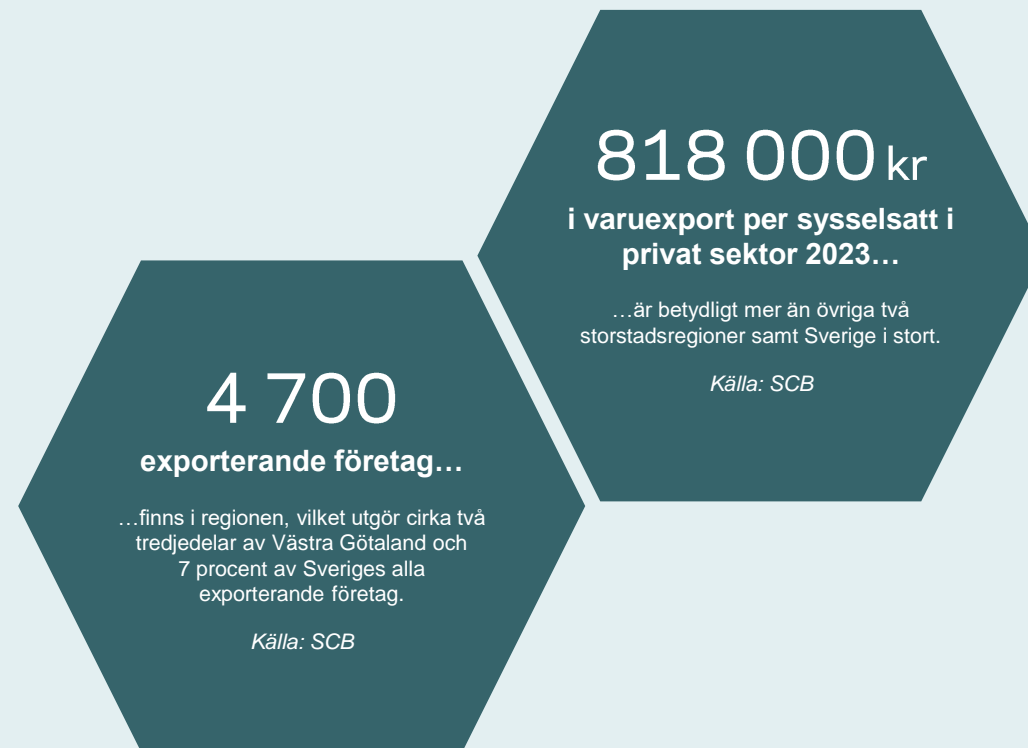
818 000 kr

i varuexport per sysselsatt i privat sektor 2023…

…är betydligt mer än övriga två storstadsregioner samt Sverige i stort.

Källa: SCB

4 700

exporterande företag…

…finns i regionen, vilket utgör cirka två tredjedelar av Västra Götaland och 7 procent av Sveriges alla exporterande företag.

Källa: SCB